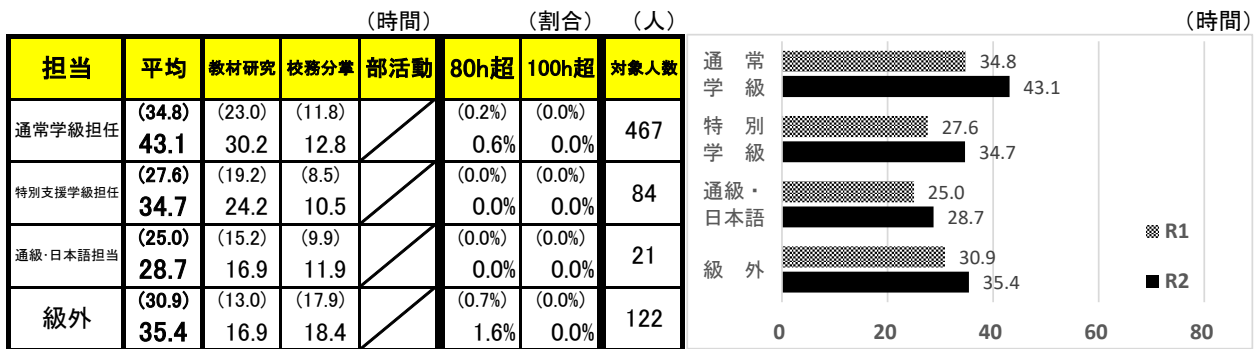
（時間）（割合）（人）

| 担当 | 平均 | 教材研究 | 校務分掌 | 部活動 | 80h超 | 100h超 | 対象人数 |
|---|---|---|---|---|---|---|---|
| 通常学級担任 | (34.8) 43.1 | (23.0) 30.2 | (11.8) 12.8 | | (0.2%) 0.6% | (0.0%) 0.0% | 467 |
| 特別支援学級担任 | (27.6) 34.7 | (19.2) 24.2 | (8.5) 10.5 | | (0.0%) 0.0% | (0.0%) 0.0% | 84 |
| 通級・日本語担当 | (25.0) 28.7 | (15.2) 16.9 | (9.9) 11.9 | | (0.0%) 0.0% | (0.0%) 0.0% | 21 |
| 級外 | (30.9) 35.4 | (13.0) 16.9 | (17.9) 18.4 | | (0.7%) 1.6% | (0.0%) 0.0% | 122 |

（時間）

通常学級 34.8 43.1
特別学級 27.6 34.7
通級・日本語 25.0 28.7
級外 30.9 35.4

R1
R2

0 20 40 60 80